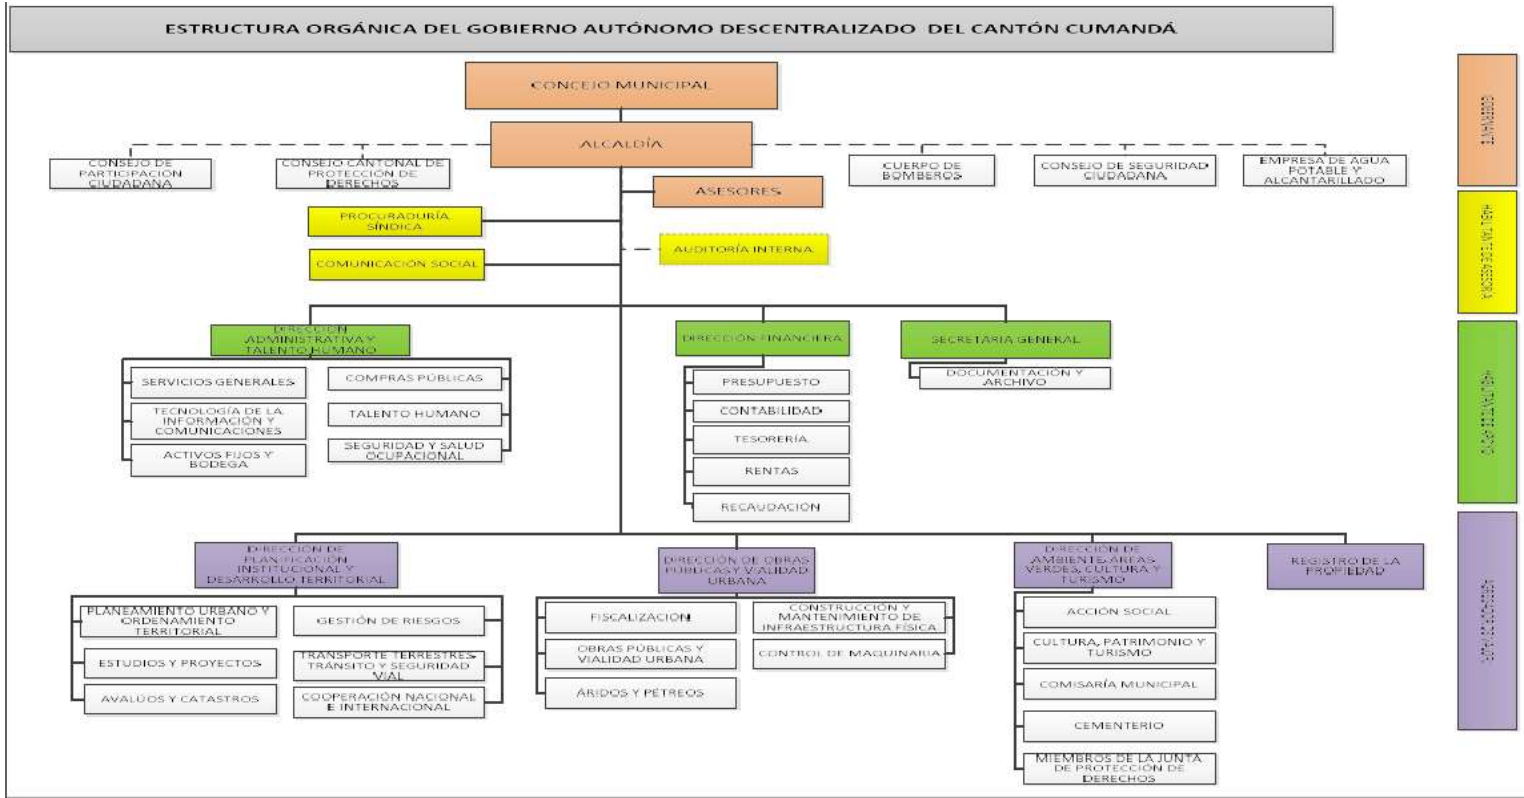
ESTRUCTURA ORGÁNICA DEL GOBIERNO AUTÓNOMO DESCENTRALIZADO DEL CANTÓN CUMANDÁ

CONCEJO MUNICIPAL

ALCALDÍA

CONSEJO DE PARTICIPACIÓN CIUDADANA

CONSEJO CANTONAL DE PROTECCIÓN DE DERECHOS

CUERPO DE BOMBEROS

CONSEJO DE SEGURIDAD CIUDADANA

EMPRESA DE AGUA POTABLE Y ALCANTARILLADO

ASESORES

PROCURADURÍA SÍNDICA

AUDITORÍA INTERNA

COMUNICACIÓN SOCIAL

DIRECCIÓN ADMINISTRATIVA Y TALENTO HUMANO

SERVICIOS GENERALES

COMPRAS PÚBLICAS

TECNOLOGÍA DE LA INFORMACIÓN Y COMUNICACIONES

TALENTO HUMANO

ACTIVOS FIJOS Y BODEGA

SEGURIDAD Y SALUD OCUPACIONAL

DIRECCIÓN FINANCIERA

PRESUPUESTO

CONTABILIDAD

TESORERÍA

RENTAS

RECAUDACION

SECRETARÍA GENERAL

DOCUMENTACIÓN Y ARCHIVO

DIRECCIÓN DE PLANIFICACIÓN INSTITUCIONAL Y DESARROLLO TERRITORIAL

PLANEAMIENTO URBANO Y ORDENAMIENTO TERRITORIAL

GESTIÓN DE RIESGOS

ESTUDIOS Y PROYECTOS

TRANSPORTE TERRESTRE, TRÁNSITO Y SEGURIDAD VIAL

AVALÚOS Y CATASTROS

COOPERACIÓN NACIONAL E INTERNACIONAL

DIRECCIÓN DE OBRAS PÚBLICAS Y VIALIDAD URBANA

FISCALIZACION

CONSTRUCCIÓN Y MANTENIMIENTO DE INFRAESTRUCTURA FÍSICA

OBRAS PÚBLICAS Y VIALIDAD URBANA

CONTROL DE MAQUINARIA

ÁRIDOS Y PÉTREOS

DIRECCIÓN DE AMBIENTE, ÁREAS VERDES, CULTURA Y TURISMO

ACCIÓN SOCIAL

CULTURA, PATRIMONIO Y TURISMO

COMISARÍA MUNICIPAL

CEMENTERIO

MIEMBROS DE LA JUNTA DE PROTECCIÓN DE DERECHOS

REGISTRO DE LA PROPIEDAD

GOBERNANTE

HABILITANTES DE ASESORÍA

HABILITANTES DE APOYO

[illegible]